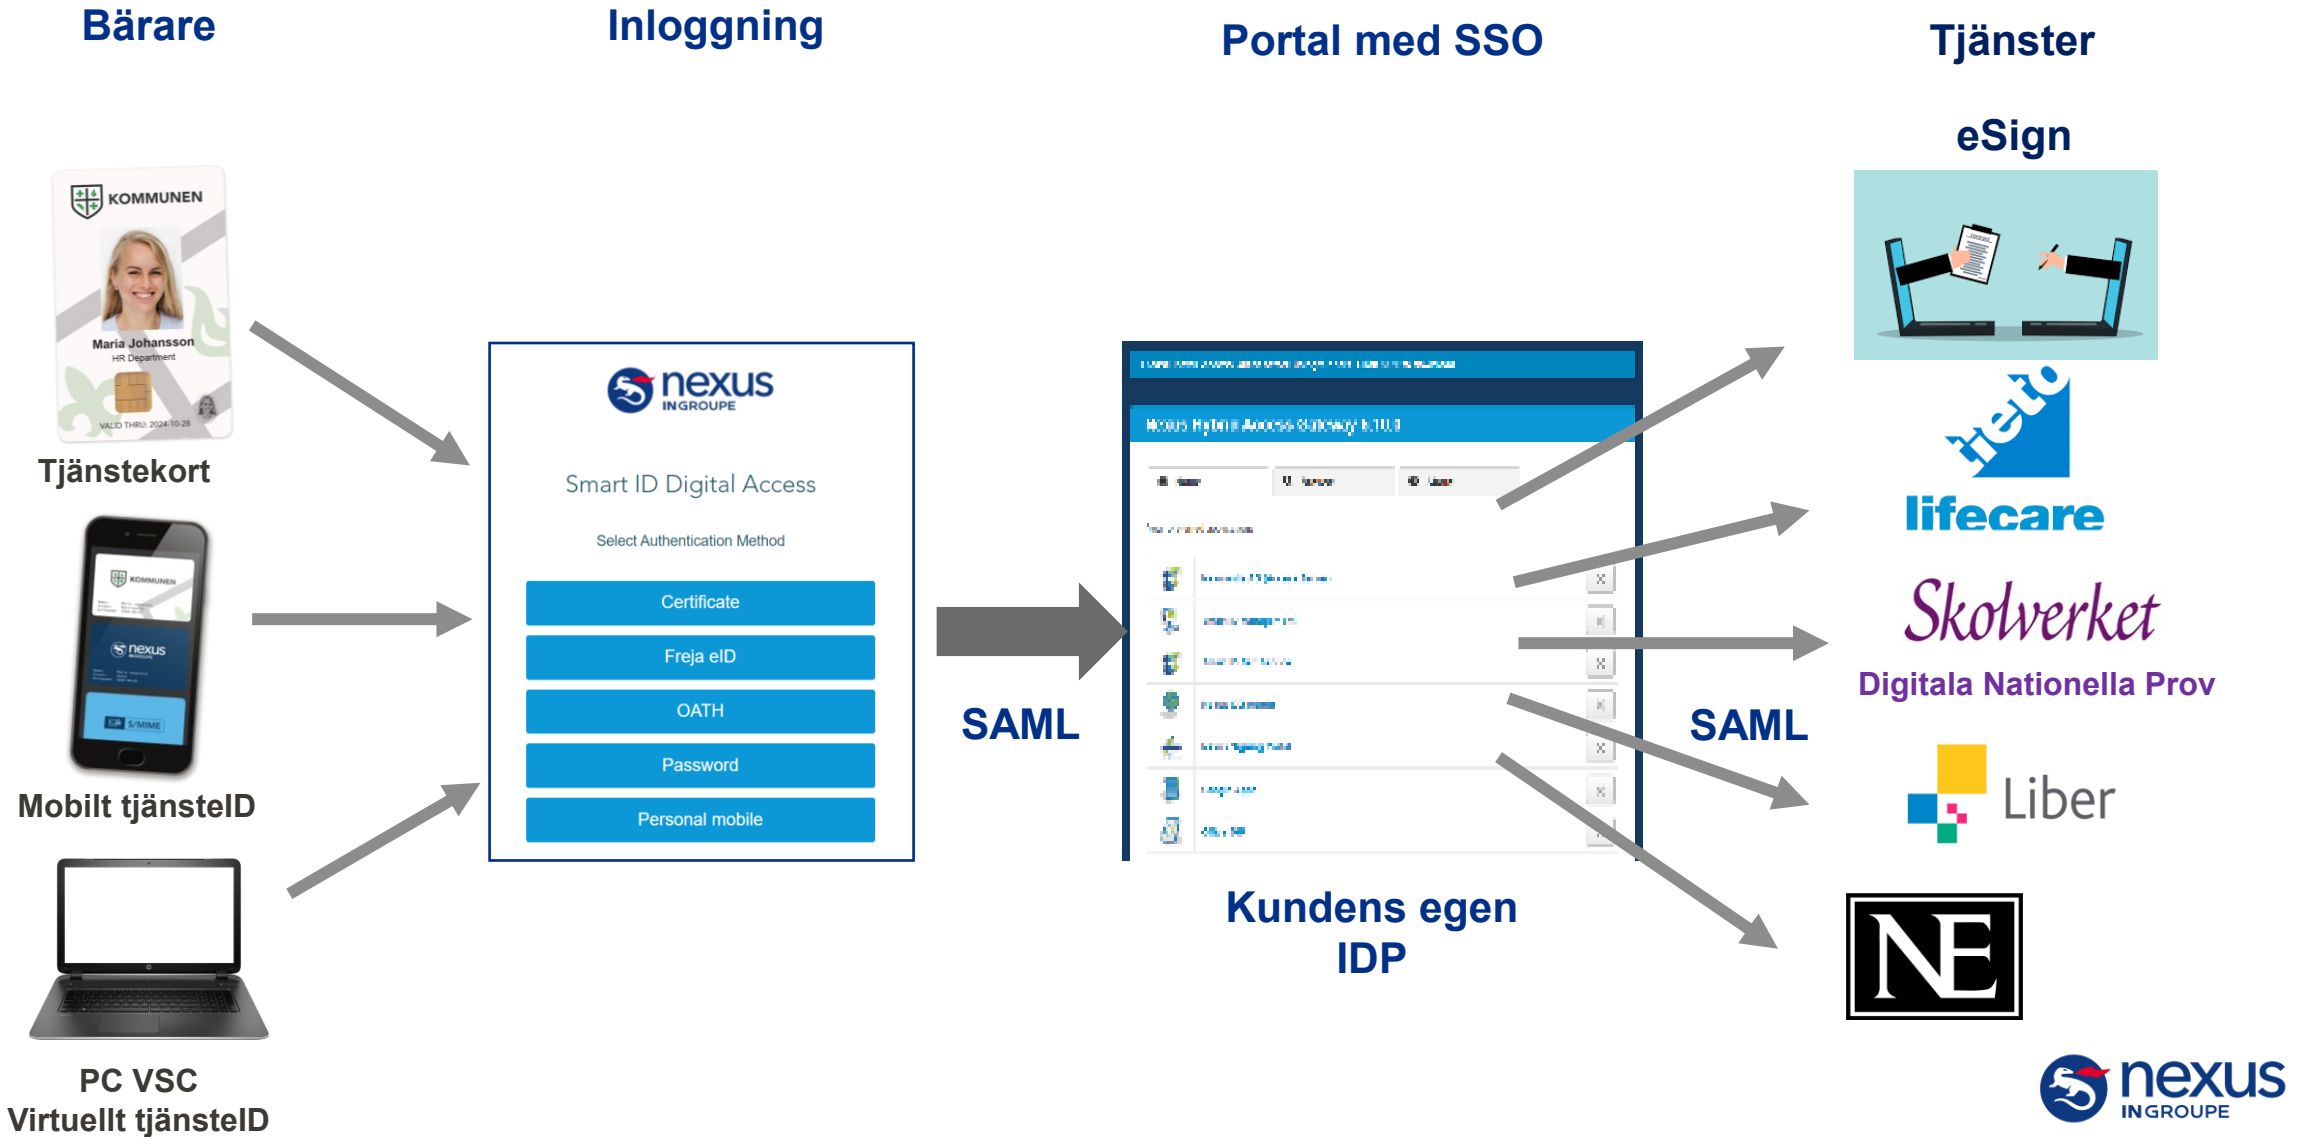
Bärare

Inloggning

Portal med SSO

Tjänster

KOMMUNEN
Maria Johansson
HR Department
VALID THRU: 2024-10-28

Tjänstekort

KOMMUNEN
nexus
S/MIME

Mobilt tjänsteID

PC VSC
Virtuellt tjänsteID

nexus INGROUPE

Smart ID Digital Access

Select Authentication Method

Certificate

Freja eID

OATH

Password

Personal mobile

SAML

Nexus Hybrid Access Gateway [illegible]

Kundens egen IDP

SAML

eSign

tieto

lifecare

Skolverket

Digitala Nationella Prov

Liber

NE

nexus INGROUPE